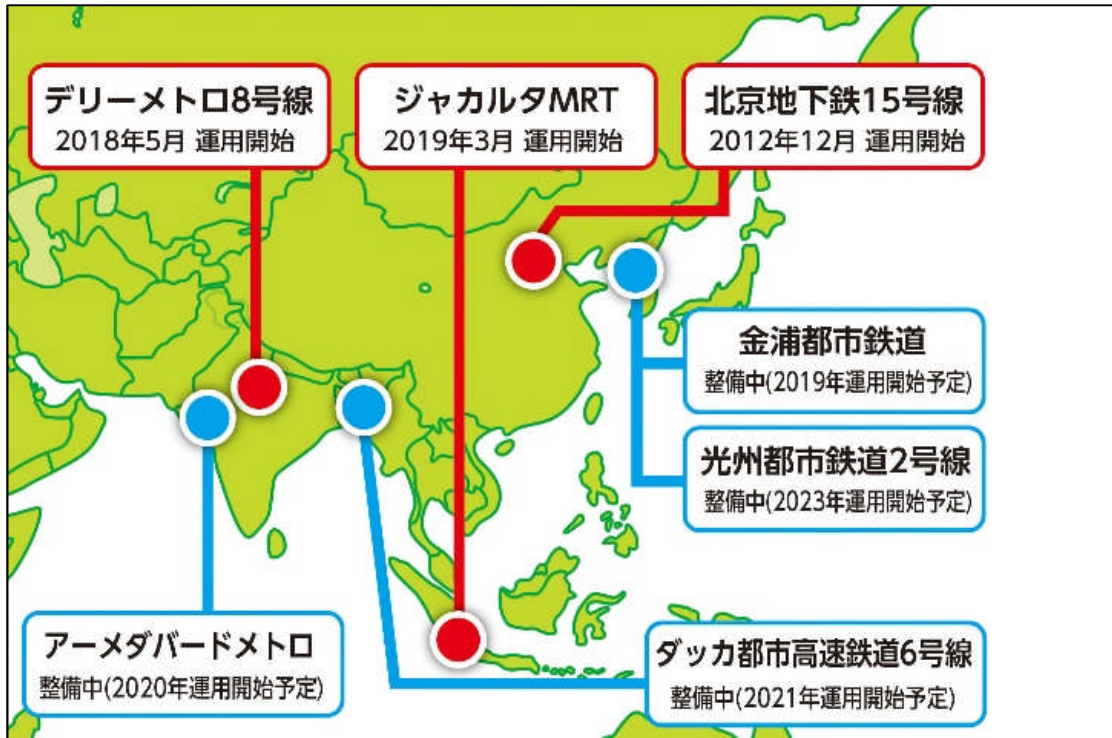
デリーメトロ8号線
2018年5月 運用開始

ジャカルタMRT
2019年3月 運用開始

北京地下鉄15号線
2012年12月 運用開始

金浦都市鉄道
整備中(2019年運用開始予定)

光州都市鉄道2号線
整備中(2023年運用開始予定)

アーメダバードメトロ
整備中(2020年運用開始予定)

ダッカ都市高速鉄道6号線
整備中(2021年運用開始予定)